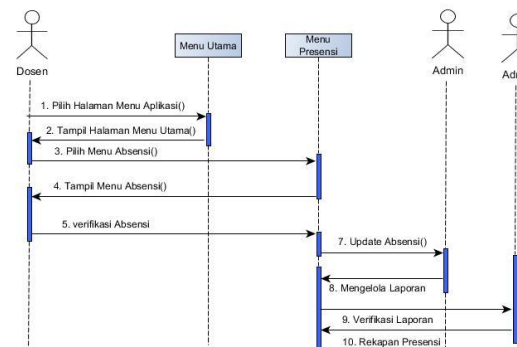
Dosen

Menu Utama

Menu Presensi

Admin

Adı

1. Pilih Halaman Menu Aplikasi()

2. Tampil Halaman Menu Utama()

3. Pilih Menu Absensi()

4. Tampil Menu Absensi()

5. verifikasi Absensi

7. Update Absensi()

8. Mengelola Laporan

9. Verifikasi Laporan

10. Rekapan Presensi